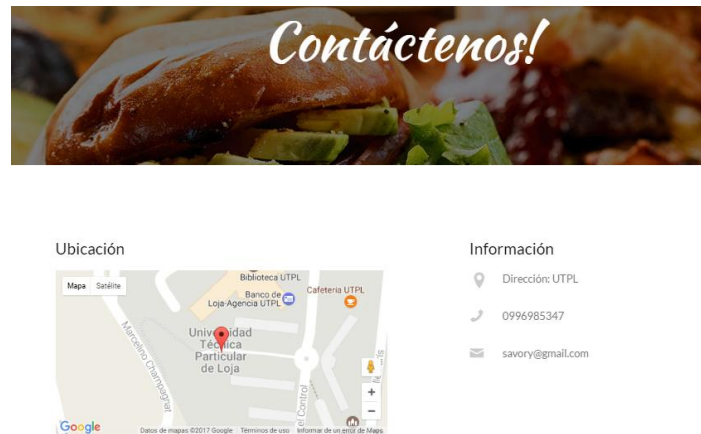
Contáctenos!

Ubicación

Mapa Satélite

Biblioteca UTPL

Banco de Loja-Agencia UTPL

Cafeteria UTPL

Universidad Técnica Particular de Loja

Marcelino Champagnat

el Control

Google

Datos de mapas ©2017 Google Términos de uso Informar de un error de Maps

Información

Dirección: UTPL

0996985347

savory@gmail.com